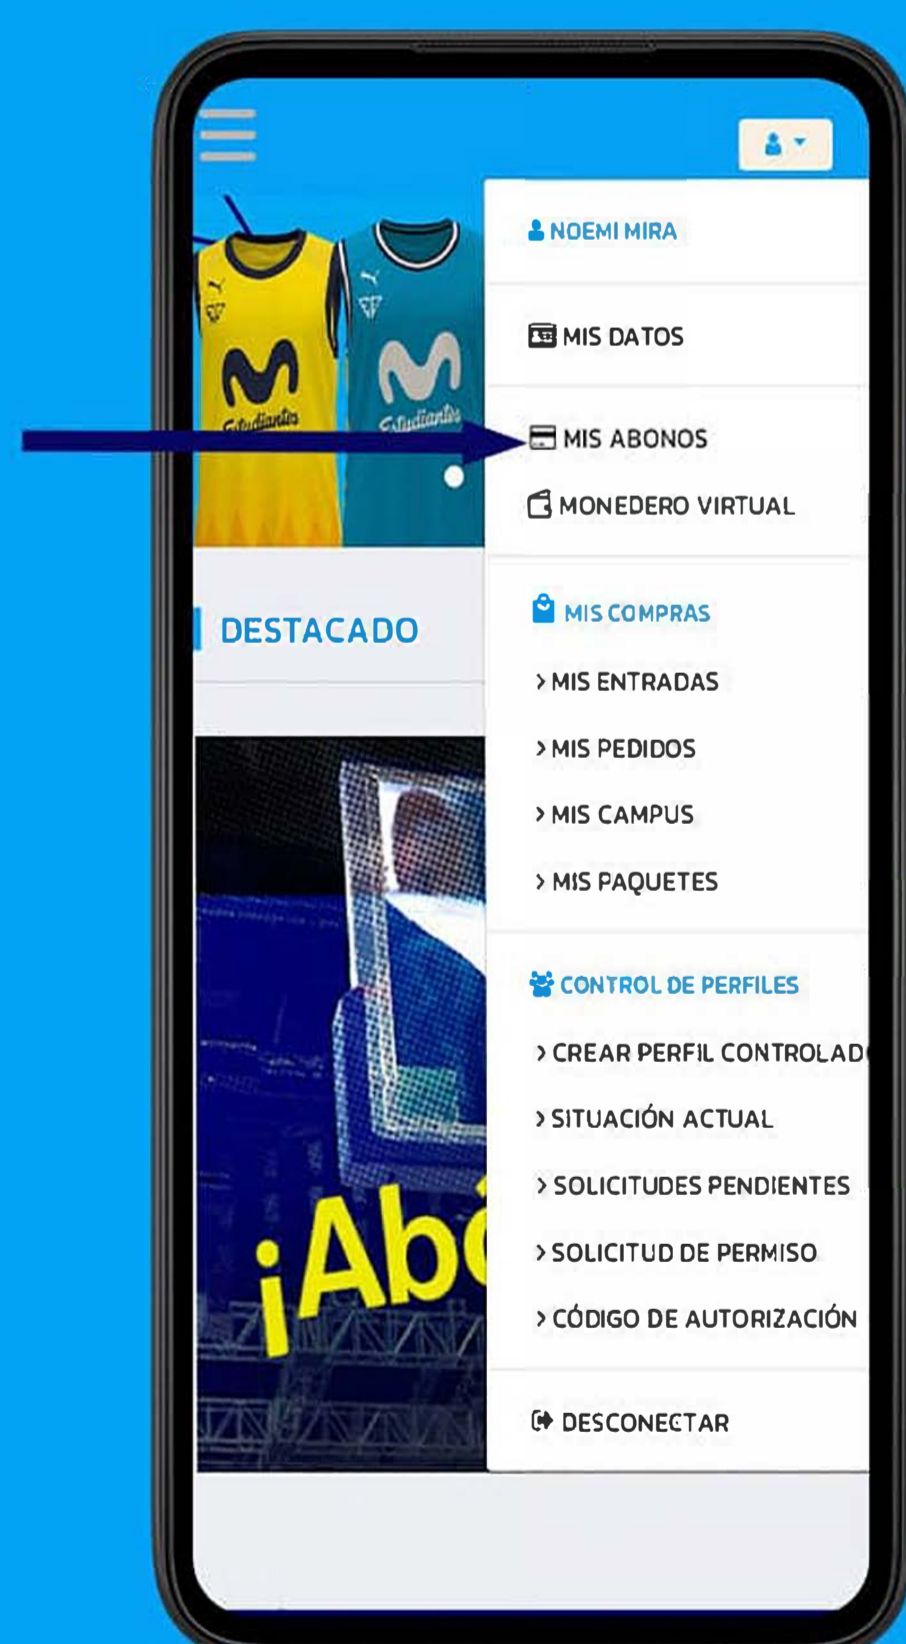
NOEMI MIRA

MIS DATOS

MIS ABONOS

MONEDERO VIRTUAL

DESTACADO

MIS COMPRAS

› MIS ENTRADAS

› MIS PEDIDOS

› MIS CAMPUS

› MIS PAQUETES

CONTROL DE PERFILES

› CREAR PERFIL CONTROLAD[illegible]

› SITUACIÓN ACTUAL

› SOLICITUDES PENDIENTES

› SOLICITUD DE PERMISO

› CÓDIGO DE AUTORIZACIÓN

DESCONECTAR

¡Abó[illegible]

Estudiantes

Estudiantes